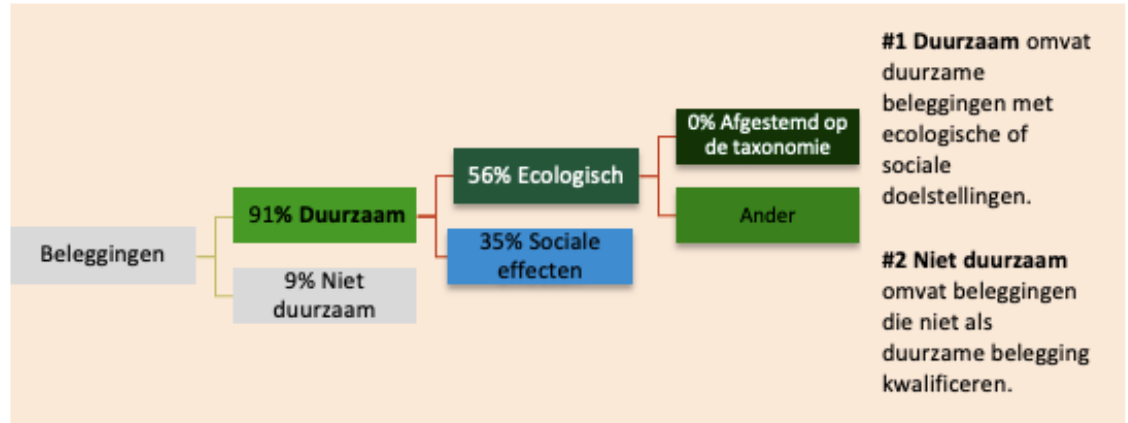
Beleggingen

91% Duurzaam

9% Niet duurzaam

56% Ecologisch

35% Sociale effecten

0% Afgestemd op de taxonomie

Ander

**#1 Duurzaam** omvat duurzame beleggingen met ecologische of sociale doelstellingen.

**#2 Niet duurzaam** omvat beleggingen die niet als duurzame belegging kwalificeren.